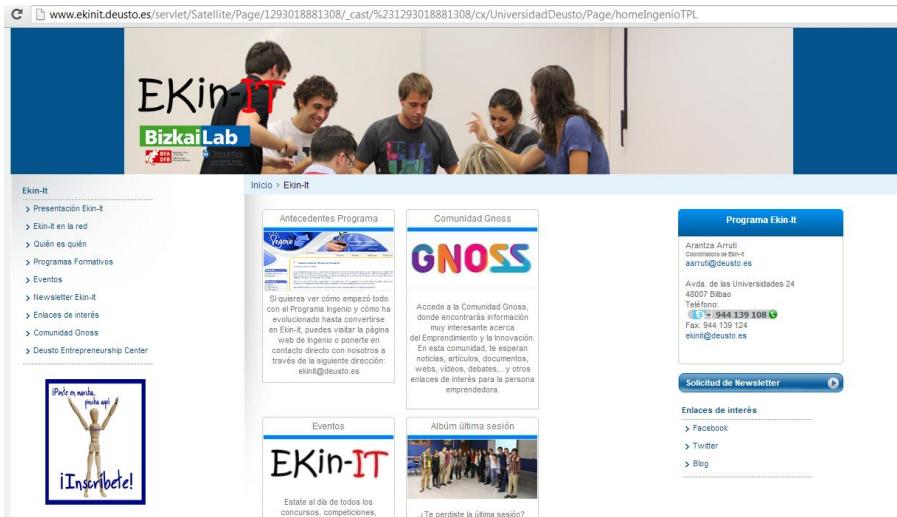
www.ekinit.deusto.es/servlet/Satellite/Page/1293018881308/_cast/%231293018881308/cx/UniversidadDeusto/Page/homeIngenioTPL

EKin-IT
BizkaiLab

Ekin-It
> Presentación Ekin-It
> Ekin-It en la red
> Quién es quién
> Programas Formativos
> Eventos
> Newsletter Ekin-It
> Enlaces de interés
> Comunidad Gnoss
> Deusto Entrepreneurship Center

¡Ponte en marcha, pincha aquí!
¡Inscríbete!

Inicio › Ekin-It

Antecedentes Programa

Si quieres ver cómo empezó todo con el Programa Ingenio y cómo ha evolucionado hasta convertirse en Ekin-It, puedes visitar la página web de Ingenio o ponerte en contacto directo con nosotros a través de la siguiente dirección: ekinit@deusto.es

Comunidad Gnoss

GNOSS

Accede a la Comunidad Gnoss, donde encontrarás información muy interesante acerca del Emprendimiento y la Innovación. En esta comunidad, te esperan noticias, artículos, documentos, webs, vídeos, debates... y otros enlaces de interés para la persona emprendedora.

Eventos

EKin-IT

Estate al día de todos los concursos, competiciones,

Álbum última sesión

¿Te perdiste la última sesión?

Programa Ekin-It

Arantza Arruti
Coordinadora de Ekin-It
aarruti@deusto.es

Avda. de las Universidades 24
48007 Bilbao
Teléfono:
944 139 108
Fax: 944 139 124
ekinit@deusto.es

Solicitud de Newsletter

Enlaces de interés
> Facebook
> Twitter
> Blog